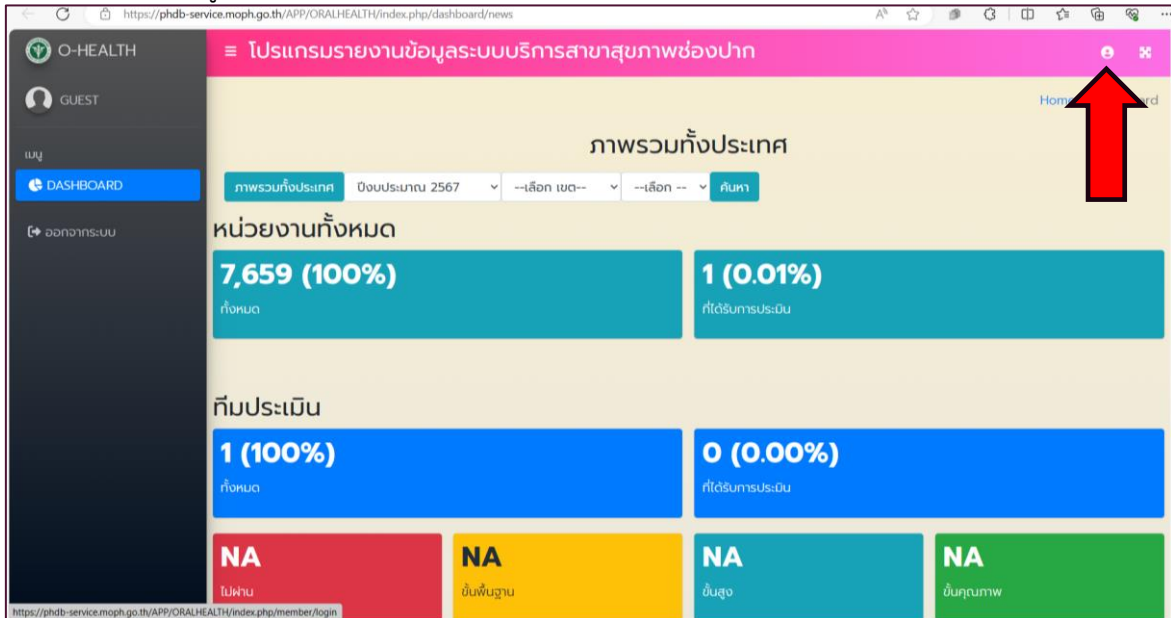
https://phdb-service.moph.go.th/APP/ORALHEALTH/index.php/dashboard/news

O-HEALTH

≡ โปรแกรมรายงานข้อมูลระบบบริการสาขาสุขภาพช่องปาก

GUEST

Home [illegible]rd

เมนู

DASHBOARD

ออกจากระบบ

ภาพรวมทั้งประเทศ

ภาพรวมทั้งประเทศ | ปีงบประมาณ 2567 | --เลือก เขต-- | --เลือก -- | ค้นหา

หน่วยงานทั้งหมด

7,659 (100%)
ทั้งหมด

1 (0.01%)
ที่ได้รับการประเมิน

ทีมประเมิน

1 (100%)
ทั้งหมด

0 (0.00%)
ที่ได้รับการประเมิน

NA
ไม่ผ่าน

NA
ขั้นพื้นฐาน

NA
ขั้นสูง

NA
ขั้นคุณภาพ

https://phdb-service.moph.go.th/APP/ORALHEALTH/index.php/member/login